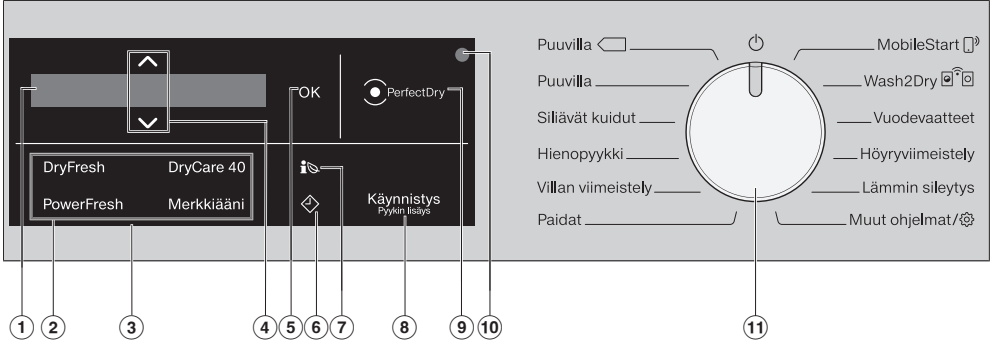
OK

PerfectDry

DryFresh DryCare 40

PowerFresh Merkkiääni

Käynnistys
Pyykin lisäys

Puuvilla

Puuvilla

Siliävät kuidut

Hienopyykki

Villan viimeistely

Paidat

MobileStart

Wash2Dry

Vuodevaatteet

Höyryviimeistely

Lämmin sileytys

Muut ohjelmat/

1 2 3 4 5 6 7 8 9 10 11